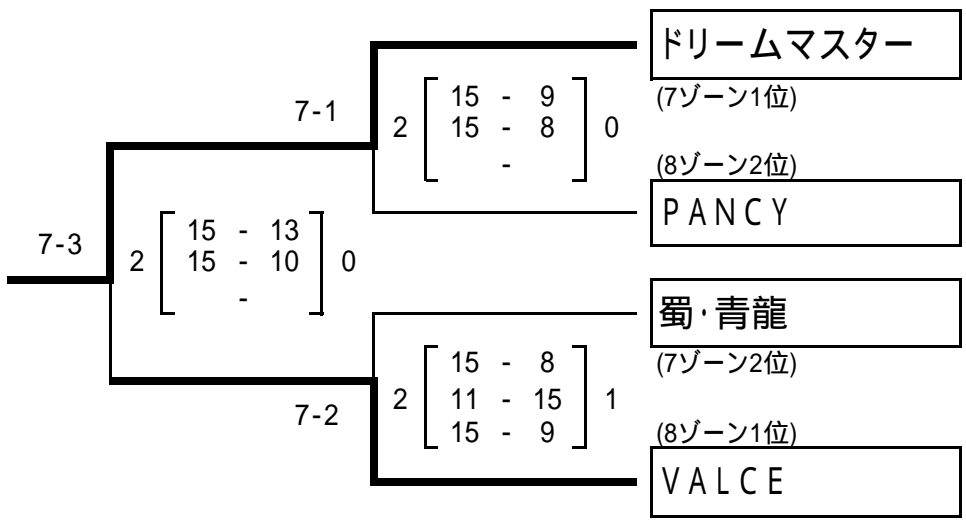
ドリームマスター
(7ゾーン1位)

7-1

2

| 15 | - | 9 |
|---|---|---|
| 15 | - | 8 |
|  | - |  |

0

(8ゾーン2位)
PANCY

7-3

2

| 15 | - | 13 |
|---|---|---|
| 15 | - | 10 |
|  | - |  |

0

蜀·青龍
(7ゾーン2位)

2

| 15 | - | 8 |
|---|---|---|
| 11 | - | 15 |
| 15 | - | 9 |

1

7-2

(8ゾーン1位)
VALCE